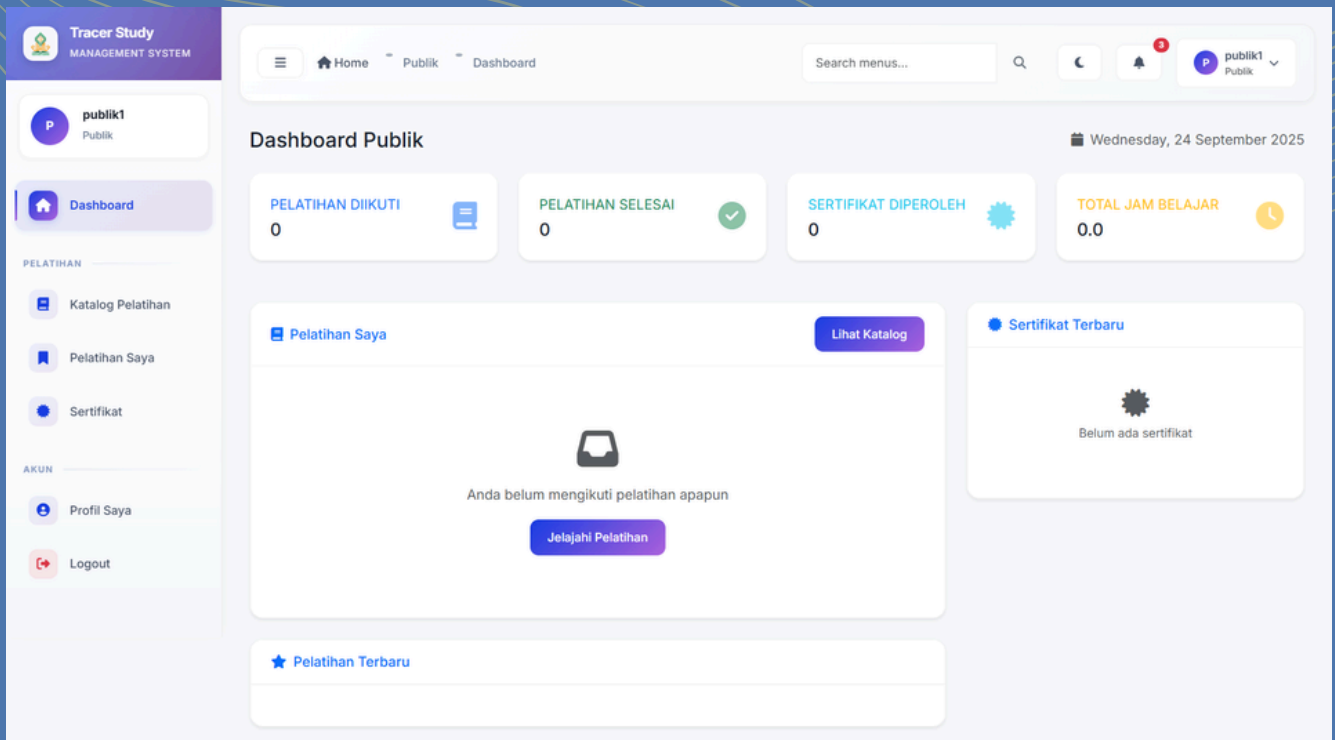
Tracer Study
MANAGEMENT SYSTEM

P publik1
Publik

Dashboard

PELATIHAN

Katalog Pelatihan

Pelatihan Saya

Sertifikat

AKUN

Profil Saya

Logout

Home - Publik - Dashboard

Search menus...

3

P publik1
Publik

Dashboard Publik

Wednesday, 24 September 2025

| PELATIHAN DIIKUTI | PELATIHAN SELESAI | SERTIFIKAT DIPEROLEH | TOTAL JAM BELAJAR |
|---|---|---|---|
| 0 | 0 | 0 | 0.0 |

Pelatihan Saya

Lihat Katalog

Anda belum mengikuti pelatihan apapun

Jelajahi Pelatihan

Sertifikat Terbaru

Belum ada sertifikat

Pelatihan Terbaru